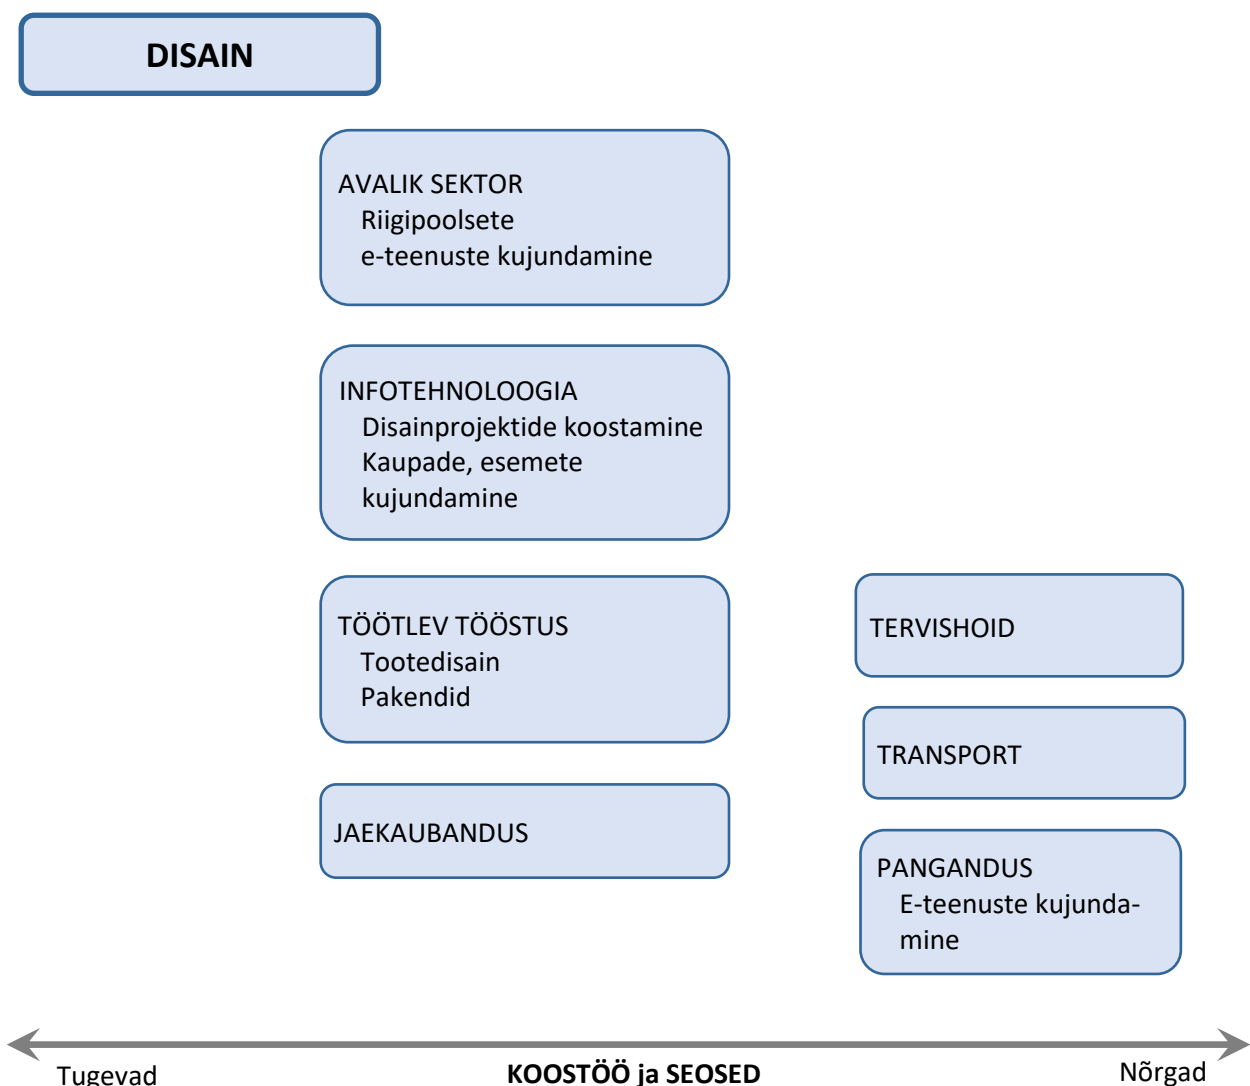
DISAIN

AVALIK SEKTOR
Riigipoolsete e-teenuste kujundamine

INFOTEHNOLOOGIA
Disainprojektide koostamine
Kaupade, esemete kujundamine

TÖÖTLEV TÖÖSTUS
Tootedisain
Pakendid

JAEKAUBANDUS

TERVISHOID

TRANSPORT

PANGANDUS
E-teenuste kujundamine

Tugevad

KOOSTÖÖ ja SEOSED

Nõrgad